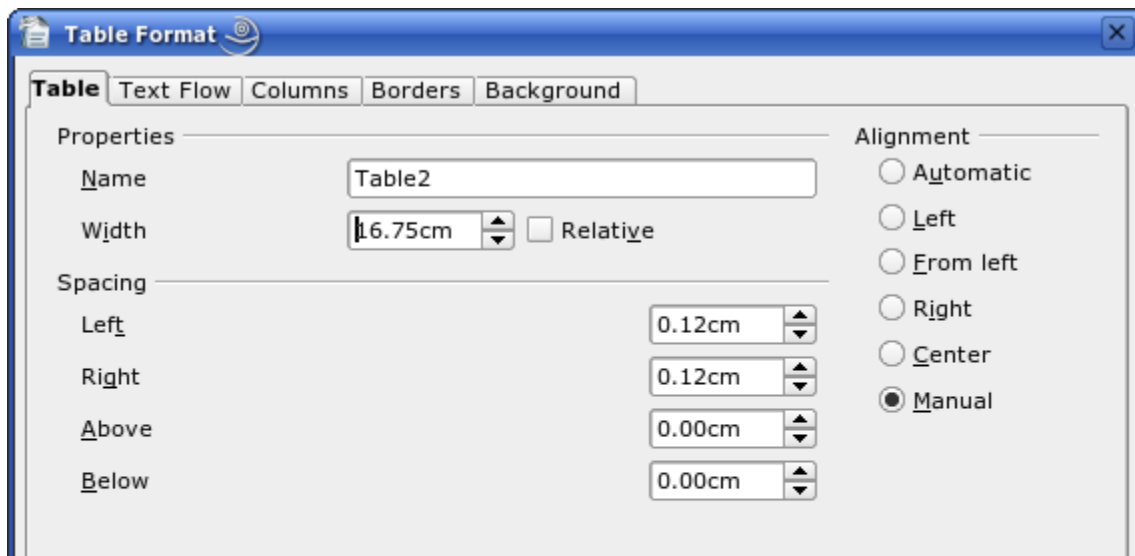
Table Format

Table | Text Flow | Columns | Borders | Background

Properties

Name Table2

Width 16.75cm Relative

Spacing

Left 0.12cm

Right 0.12cm

Above 0.00cm

Below 0.00cm

Alignment

Automatic

Left

From left

Right

Center

Manual